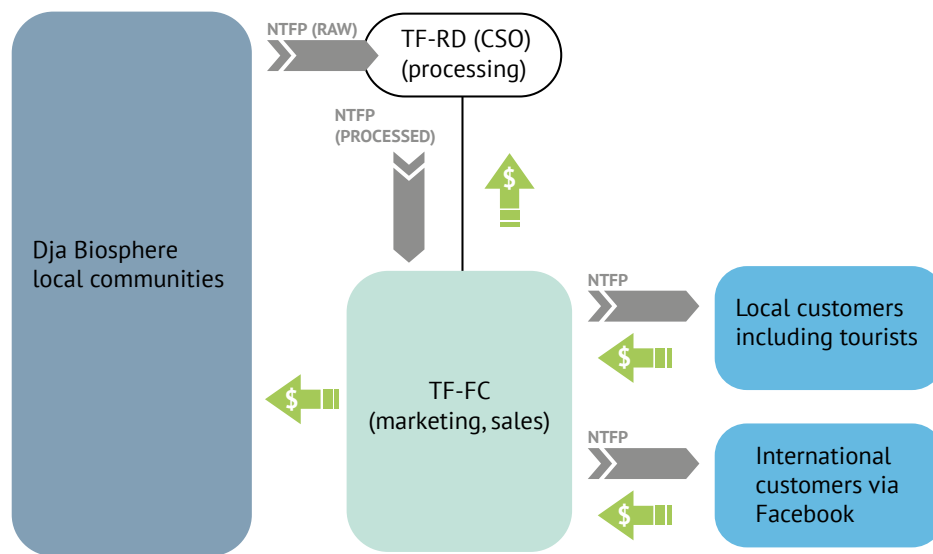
NTFP (RAW)

TF-RD (CSO)
(processing)

NTFP
(PROCESSED)

$

Dja Biosphere
local communities

NTFP

Local customers
including tourists

$

$

TF-FC
(marketing, sales)

NTFP

International
customers via
Facebook

$